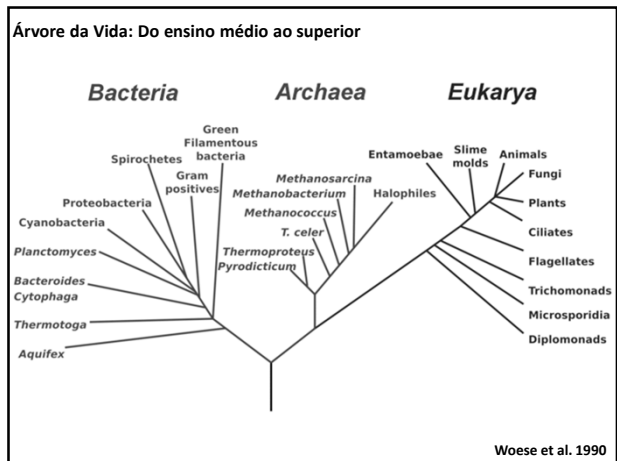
Árvore da Vida: Do ensino médio ao superior

Bacteria

Archaea

Eukarya

Green Filamentous bacteria

Spirochetes

Gram positives

Proteobacteria

Cyanobacteria

Planctomyces

Bacteroides Cytophaga

Thermotoga

Aquifex

Methanosarcina

Methanobacterium

Methanococcus

T. celer

Thermoproteus

Pyrodicticum

Halophiles

Entamoebae

Slime molds

Animals

Fungi

Plants

Ciliates

Flagellates

Trichomonads

Microsporidia

Diplomonads

Woese et al. 1990